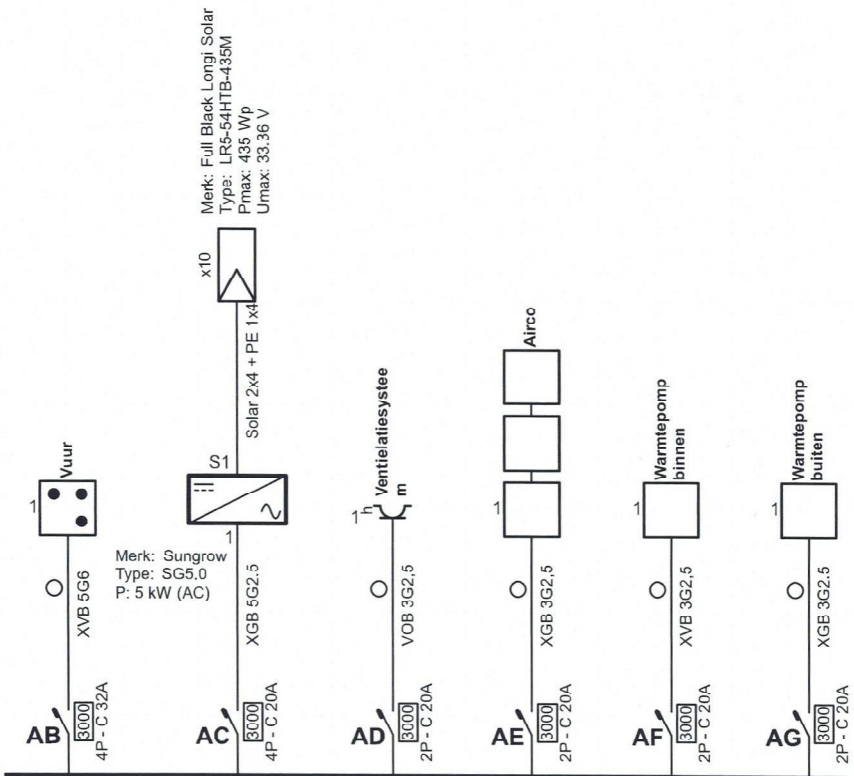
Merk: Full Black Longi Solar
Type: LR5-54HTB-435M
Pmax: 435 Wp
Umax: 33.36 V

x10

Solar 2x4 + PE 1x4

Airco

Vuur

1

S1

1

Merk: Sungrow
Type: SG5,0
P: 5 kW (AC)

Ventielatiesystee m

1 h

1

Warmtepomp binnen

1

Warmtepomp buiten

1

XVB 5G6

XGB 5G2,5

VOB 3G2,5

XGB 3G2,5

XVB 3G2,5

XGE 3G2,5

AB 3000 4P - C 32A

AC 3000 4P - C 20A

AD 3000 2P - C 20A

AE 3000 2P - C 20A

AF 3000 2P - C 20A

AG 3000 2P - C 20A